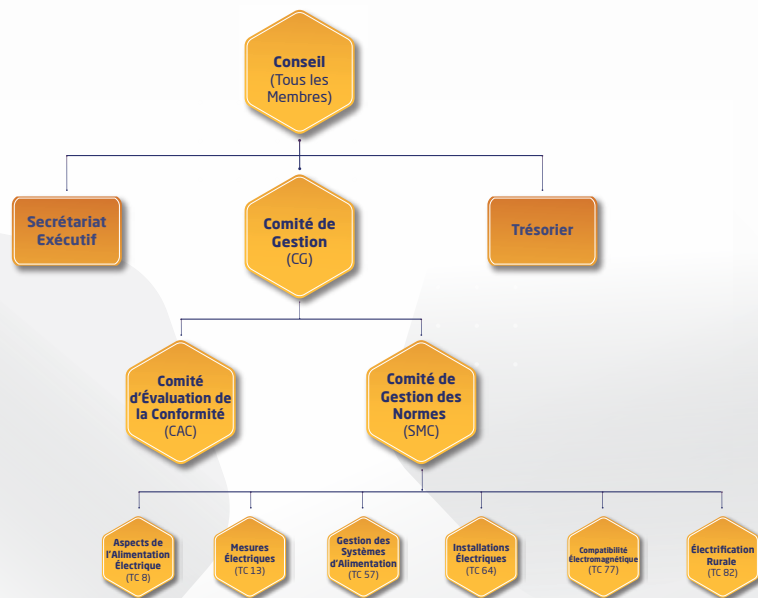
Conseil
(Tous les Membres)

Secrétariat Exécutif

Comité de Gestion
(CG)

Trésorier

Comité d'Évaluation de la Conformité
(CAC)

Comité de Gestion des Normes
(SMC)

Aspects de l'Alimentation Électrique
(TC 8)

Mesures Électriques
(TC 13)

Gestion des Systèmes d'Alimentation
(TC 57)

Installations Électriques
(TC 64)

Compatibilité Électromagnétique
(TC 77)

Électrification Rurale
(TC 82)